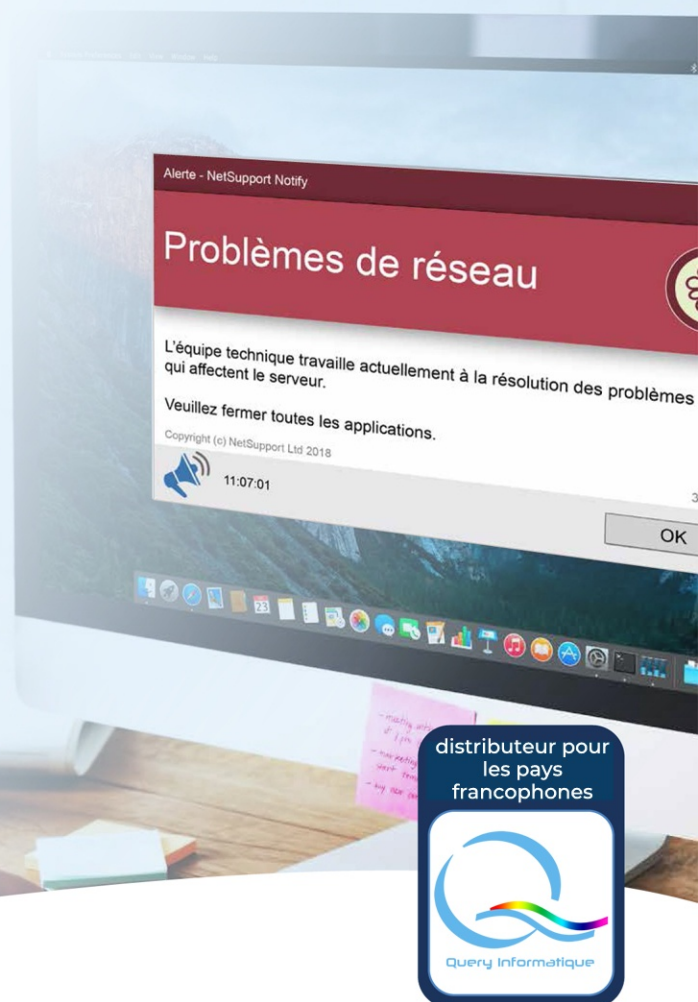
Alerte - NetSupport Notify

Problèmes de réseau

L'équipe technique travaille actuellement à la résolution des problèmes qui affectent le serveur.

Veuillez fermer toutes les applications.

Copyright (c) NetSupport Ltd 2018

11:07:01

3

OK

distributeur pour les pays francophones

Query Informatique